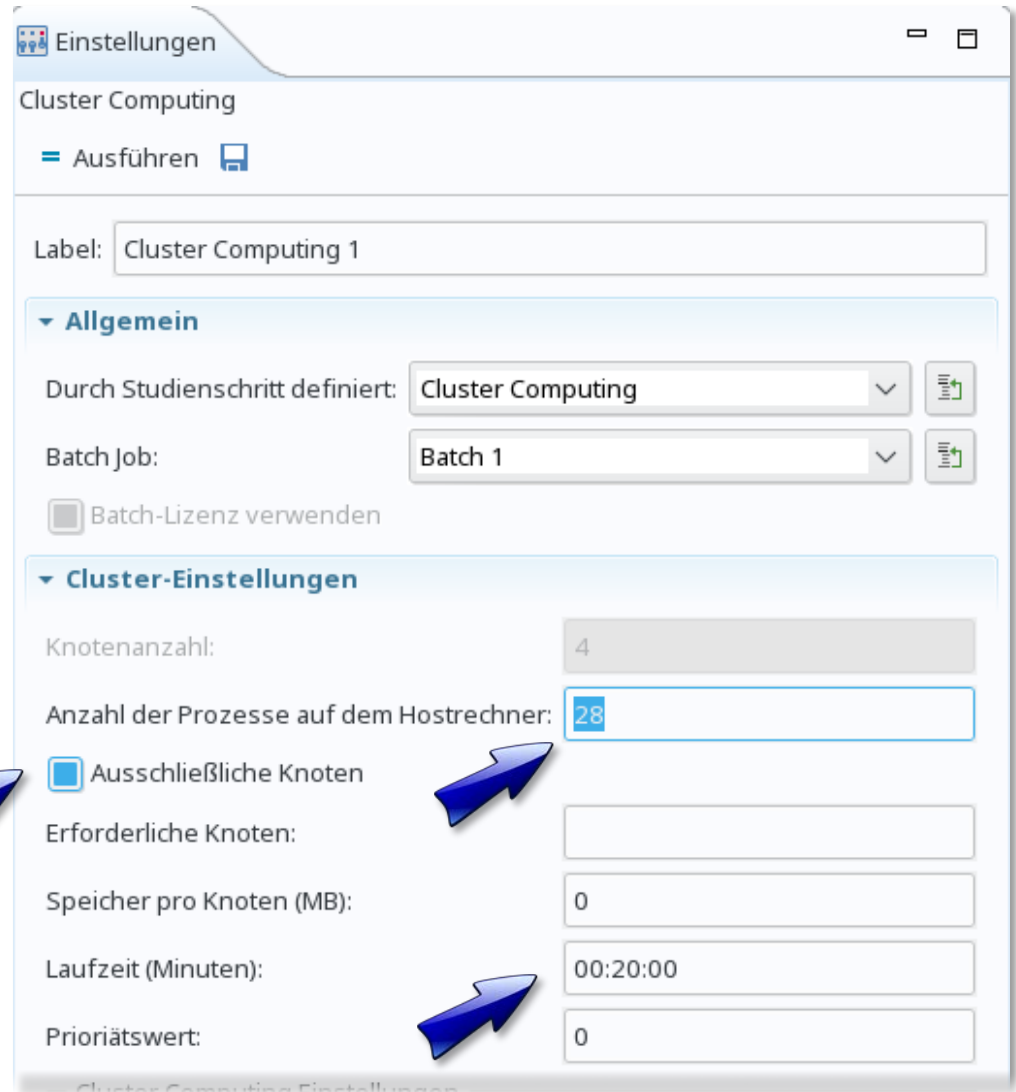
Einstellungen

Cluster Computing

Ausführen

Label: Cluster Computing 1

Allgemein

Durch Studienschritt definiert: Cluster Computing

Batch Job: Batch 1

Batch-Lizenz verwenden

Cluster-Einstellungen

Knotenanzahl: 4

Anzahl der Prozesse auf dem Hostrechner: 28

Ausschließliche Knoten

Erforderliche Knoten:

Speicher pro Knoten (MB): 0

Laufzeit (Minuten): 00:20:00

Prioriätswert: 0

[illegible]